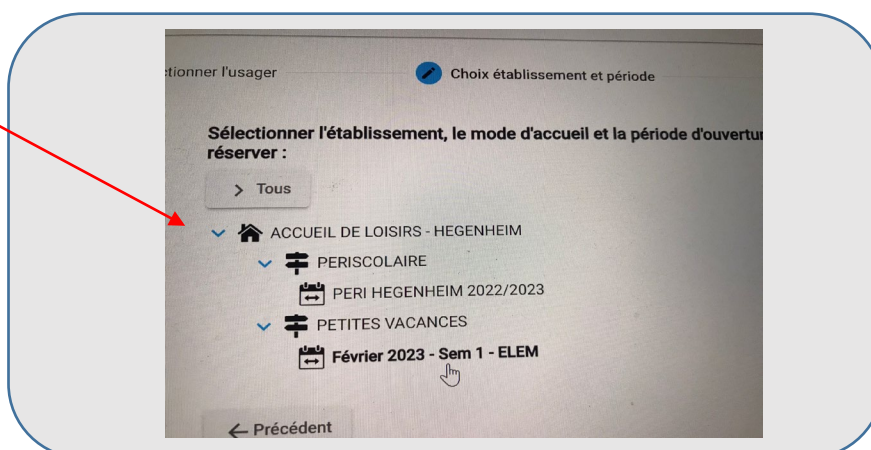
ctionner l'usager

Choix établissement et période

Sélectionner l'établissement, le mode d'accueil et la période d'ouvertu réserver :

> Tous

ACCUEIL DE LOISIRS - HEGENHEIM

PERISCOLAIRE

PERI HEGENHEIM 2022/2023

PETITES VACANCES

Février 2023 - Sem 1 - ELEM

← Précédent